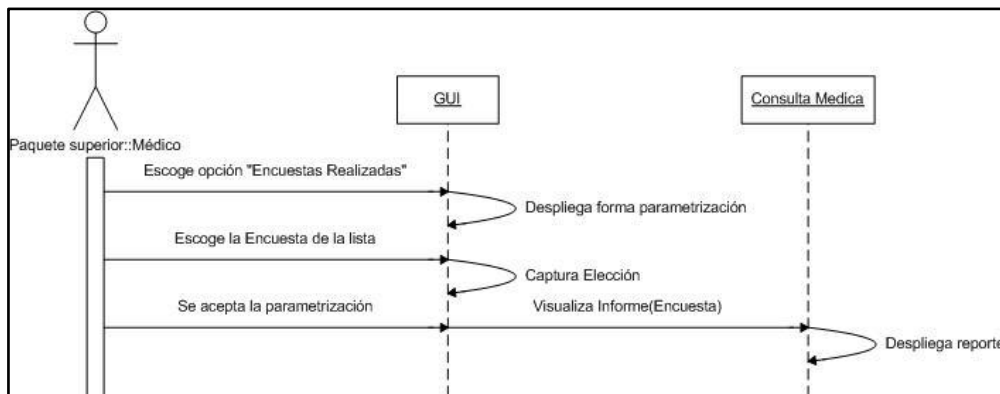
Paquete superior::Médico

GUI

Consulta Medica

Escoge opción "Encuestas Realizadas"

Despliega forma parametrización

Escoge la Encuesta de la lista

Captura Elección

Se acepta la parametrización

Visualiza Informe(Encuesta)

Despliega reporte